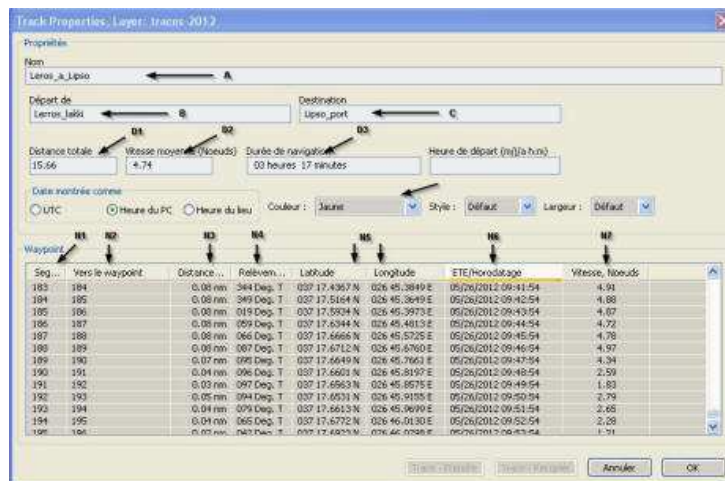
Track Properties, Layer: traces-2012

Propriétés

Nom
Leros_a_Lipsio
A

Départ de
Lerros_lakki
B

Destination
Lipso_port
C

D1 D2 D3

Distance totale
15.66

Vitesse moyenne (Noeuds)
4.74

Durée de navigation
03 heures 17 minutes

Heure de départ (m/j/a h:m)

Date montrée comme
UTC
Heure du PC
Heure du lieu

Couleur : Jaune
Style : Défaut
Largeur : Défaut

Waypoint

N1 N2 N3 N4 N5 N6 N7

| Seg... | Vers le waypoint | Distance ... | Relèvem... | Latitude | Longitude | ETE/Horodatage | Vitesse, Noeuds |
|---|---|---|---|---|---|---|---|
| 183 | 184 | 0.08 nm | 344 Deg. T | 037 17.4367 N | 026 45.3849 E | 05/26/2012 09:41:54 | 4.91 |
| 184 | 185 | 0.08 nm | 349 Deg. T | 037 17.5164 N | 026 45.3649 E | 05/26/2012 09:42:54 | 4.88 |
| 185 | 186 | 0.08 nm | 019 Deg. T | 037 17.5934 N | 026 45.3973 E | 05/26/2012 09:43:54 | 4.87 |
| 186 | 187 | 0.08 nm | 059 Deg. T | 037 17.6344 N | 026 45.4813 E | 05/26/2012 09:44:54 | 4.72 |
| 187 | 188 | 0.08 nm | 066 Deg. T | 037 17.6666 N | 026 45.5725 E | 05/26/2012 09:45:54 | 4.78 |
| 188 | 189 | 0.08 nm | 087 Deg. T | 037 17.6712 N | 026 45.6760 E | 05/26/2012 09:46:54 | 4.97 |
| 189 | 190 | 0.07 nm | 095 Deg. T | 037 17.6649 N | 026 45.7661 E | 05/26/2012 09:47:54 | 4.34 |
| 190 | 191 | 0.04 nm | 096 Deg. T | 037 17.6601 N | 026 45.8197 E | 05/26/2012 09:48:54 | 2.59 |
| 191 | 192 | 0.03 nm | 097 Deg. T | 037 17.6563 N | 026 45.8575 E | 05/26/2012 09:49:54 | 1.83 |
| 192 | 193 | 0.05 nm | 094 Deg. T | 037 17.6531 N | 026 45.9155 E | 05/26/2012 09:50:54 | 2.79 |
| 193 | 194 | 0.04 nm | 079 Deg. T | 037 17.6613 N | 026 45.9699 E | 05/26/2012 09:51:54 | 2.65 |
| 194 | 195 | 0.04 nm | 065 Deg. T | 037 17.6772 N | 026 46.0130 E | 05/26/2012 09:52:54 | 2.28 |
| 195 | 196 | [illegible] | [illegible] | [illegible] | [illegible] | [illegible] | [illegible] |

Trace - Etendre   Trace - Rompre   Annuler   OK